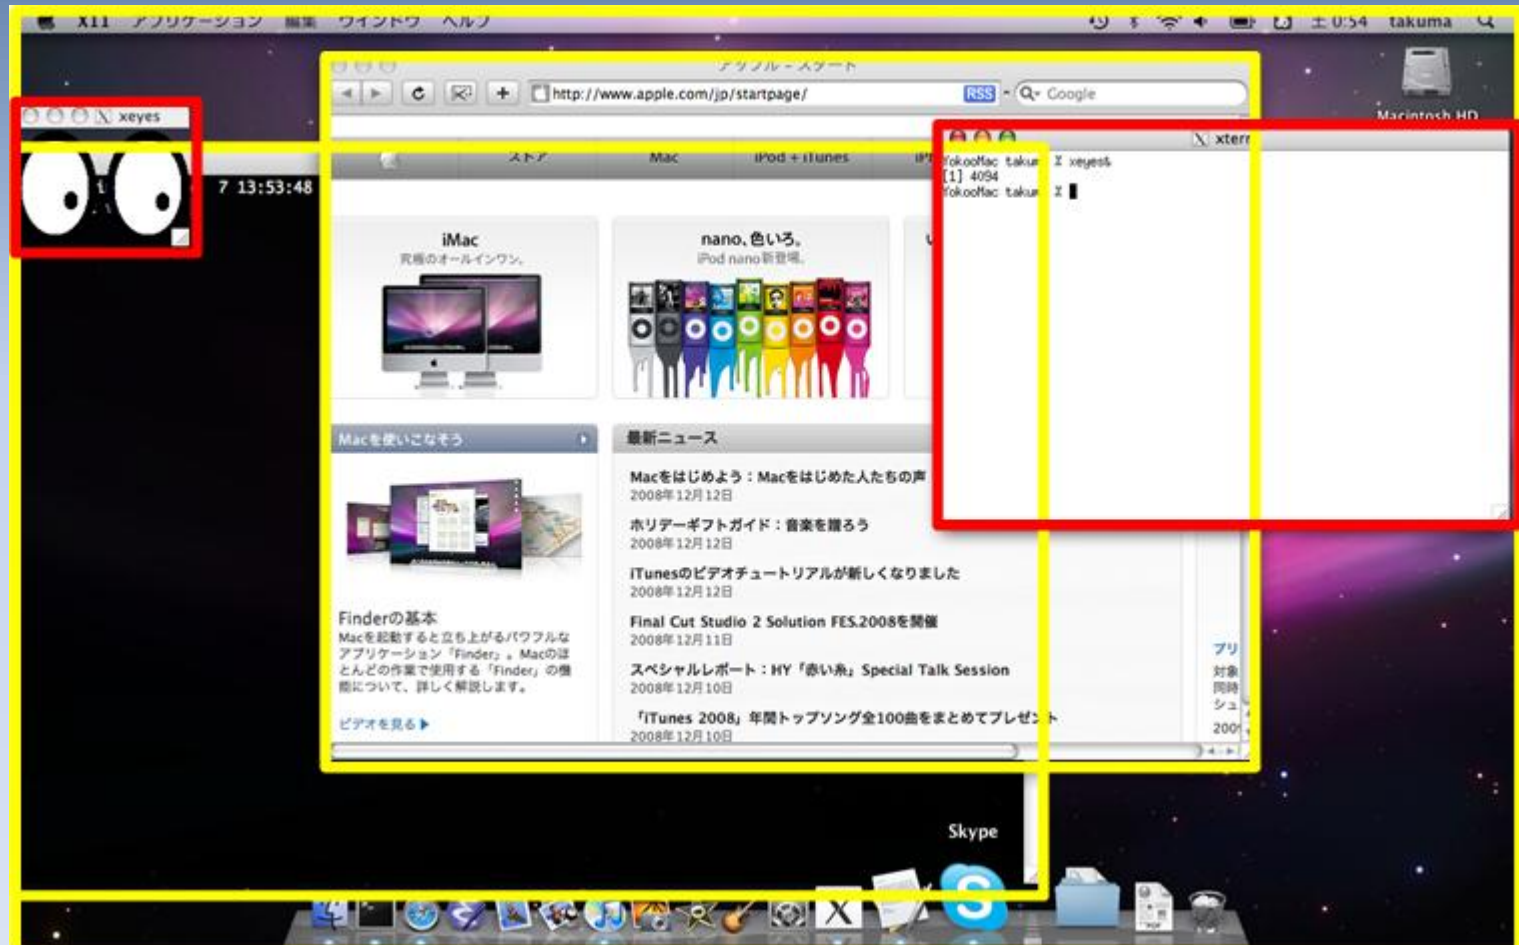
X11 アプリケーション 編集 ウインドウ ヘルプ
土 0:54 takuma

xeyes

7 13:53:48

アップル - スタートページ

http://www.apple.com/jp/startpage/ RSS Google

ストア Mac iPod + iTunes

iMac
究極のオールインワン。

nano, 色いろ。
iPod nano新登場。

Macを使いこなそう

最新ニュース

Macをはじめよう：Macをはじめた人たちの声
2008年12月12日

ホリデーギフトガイド：音楽を贈ろう
2008年12月12日

iTunesのビデオチュートリアルが新しくなりました
2008年12月12日

Final Cut Studio 2 Solution FES.2008を開催
2008年12月11日

スペシャルレポート：HY「赤い糸」Special Talk Session
2008年12月10日

「iTunes 2008」年間トップソング全100曲をまとめてプレゼント
2008年12月10日

Finderの基本
Macを起動すると立ち上がるパワフルなアプリケーション「Finder」。Macのほとんどの作業で使用する「Finder」の機能について、詳しく解説します。

ビデオを見る

xterm

YokooMac takum % xeyes&
[1] 4094
YokooMac takum %

Macintosh HD

Skype